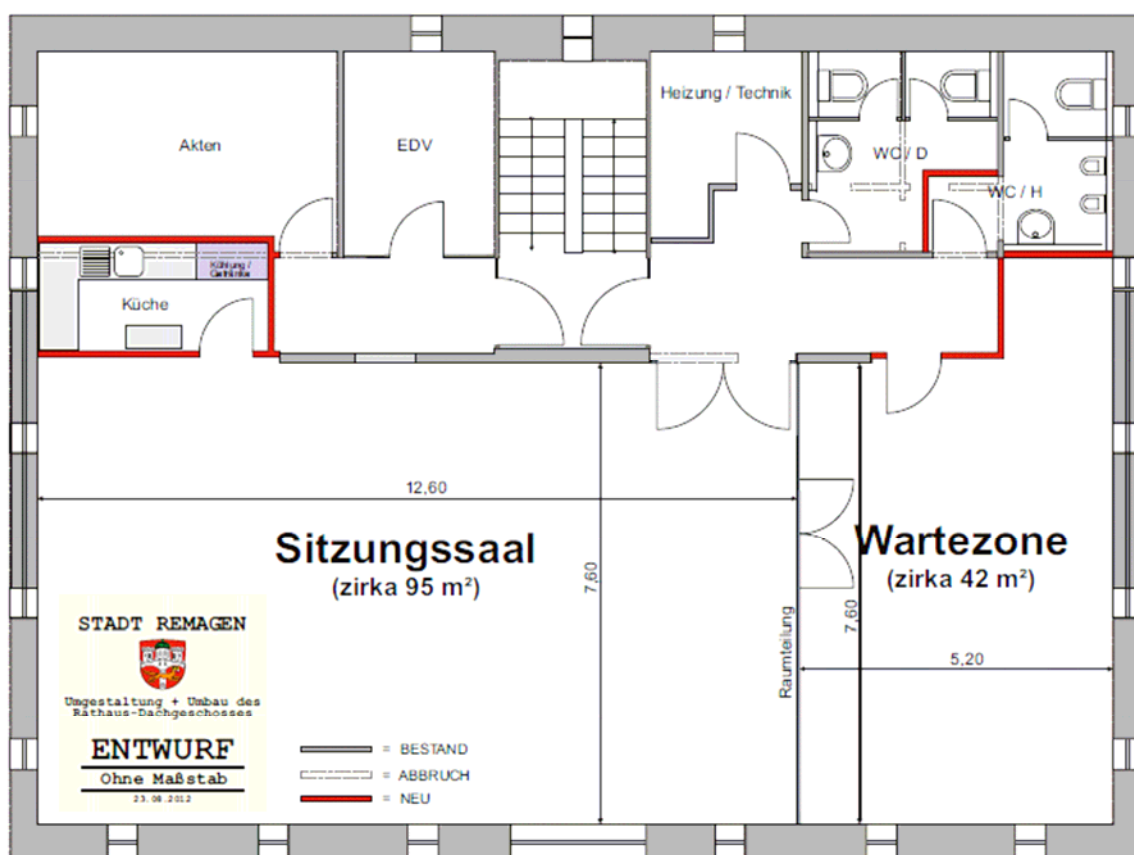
Akten

EDV

Heizung / Technik

WC / D

WC / H

Kühlung / Getränke

Küche

12,60

Sitzungssaal
(zirka 95 m²)

7,60

Wartezone
(zirka 42 m²)

Raumteilung

7,60

5,20

STADT REMAGEN

Umgestaltung + Umbau des Rathaus-Dachgeschosses

ENTWURF
Ohne Maßstab
23.08.2012

= BESTAND
= ABBRUCH
= NEU